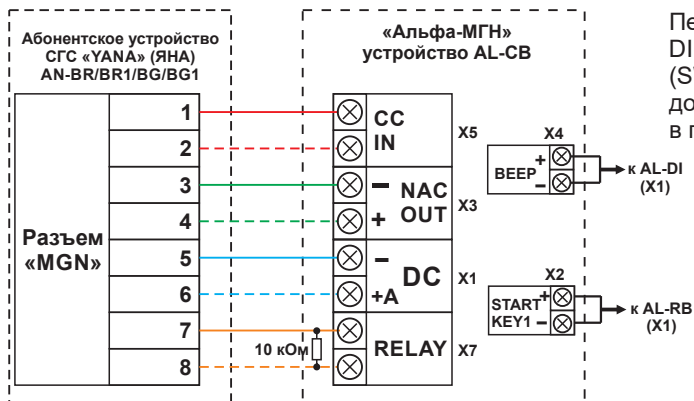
Абонентское устройство СГС «YANA» (ЯНА) AN-BR/BR1/BG/BG1

Разъем «MGN»

1
2
3
4
5
6
7
8

10 кОм

«Альфа-МГН» устройство AL-CB

CC IN
X5

− NAC + OUT
X3

− DC +A
X1

RELAY
X7

X4
BEEP + −
к AL-DI (X1)

X2
START KEY1 + −
к AL-RB (X1)

Пе
DI
(S
до
в п